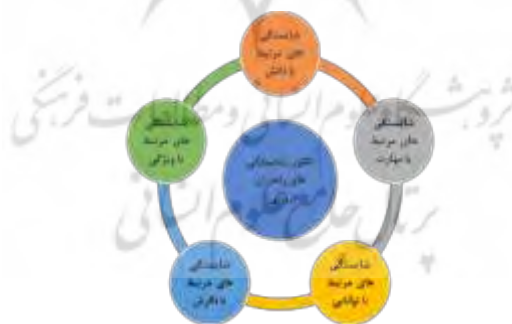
شایستگی های مرتبط با دانش

شایستگی های مرتبط با مهارت

شایستگی های مرتبط با توانایی

شایستگی های مرتبط با نگرش

شایستگی های مرتبط با ویژگی

الگوی شایستگی های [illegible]

پژوهشگاه علوم انسانی و مطالعات فرهنگی
پرتال جامع علوم انسانی